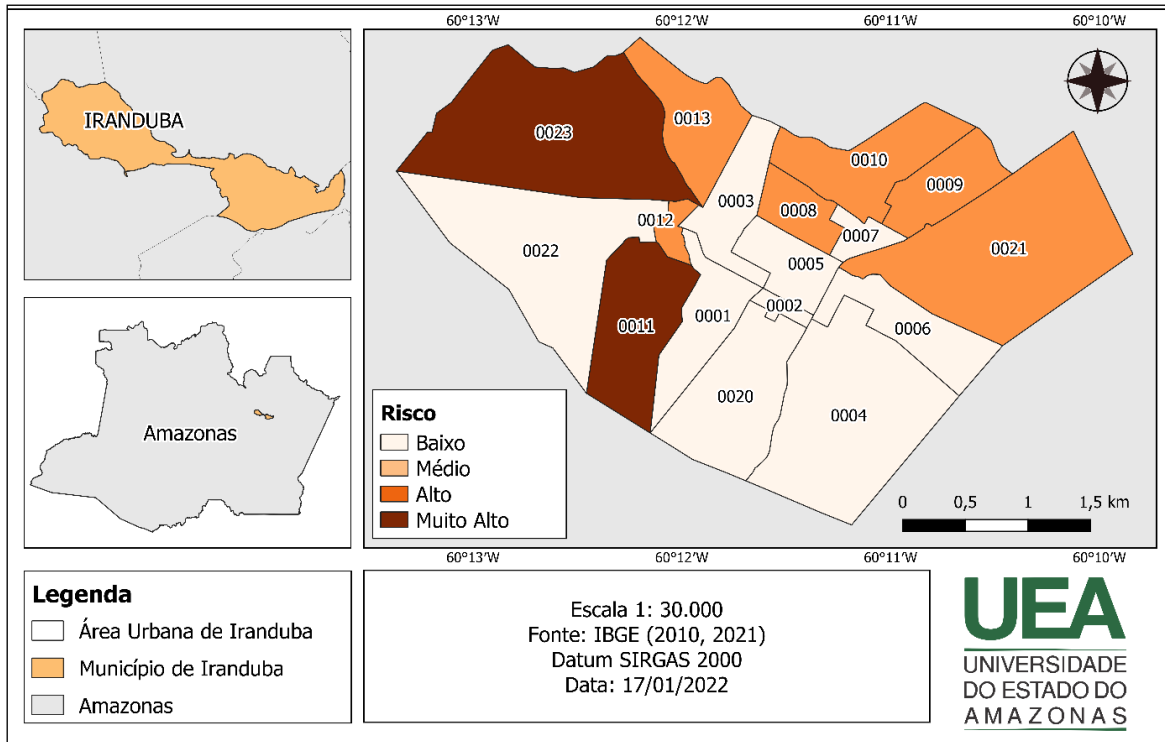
60°13'W 60°12'W 60°11'W 60°10'W

IRANDUBA

Amazonas

0023
0013
0010
0009
0003
0008
0012
0007
0022
0005
0021
0002
0011
0001
0006
0020
0004

Risco
Baixo
Médio
Alto
Muito Alto

0 0,5 1 1,5 km

60°13'W 60°12'W 60°11'W 60°10'W

Legenda
Área Urbana de Iranduba
Município de Iranduba
Amazonas

Escala 1: 30.000
Fonte: IBGE (2010, 2021)
Datum SIRGAS 2000
Data: 17/01/2022

UEA
UNIVERSIDADE
DO ESTADO DO
AMAZONAS